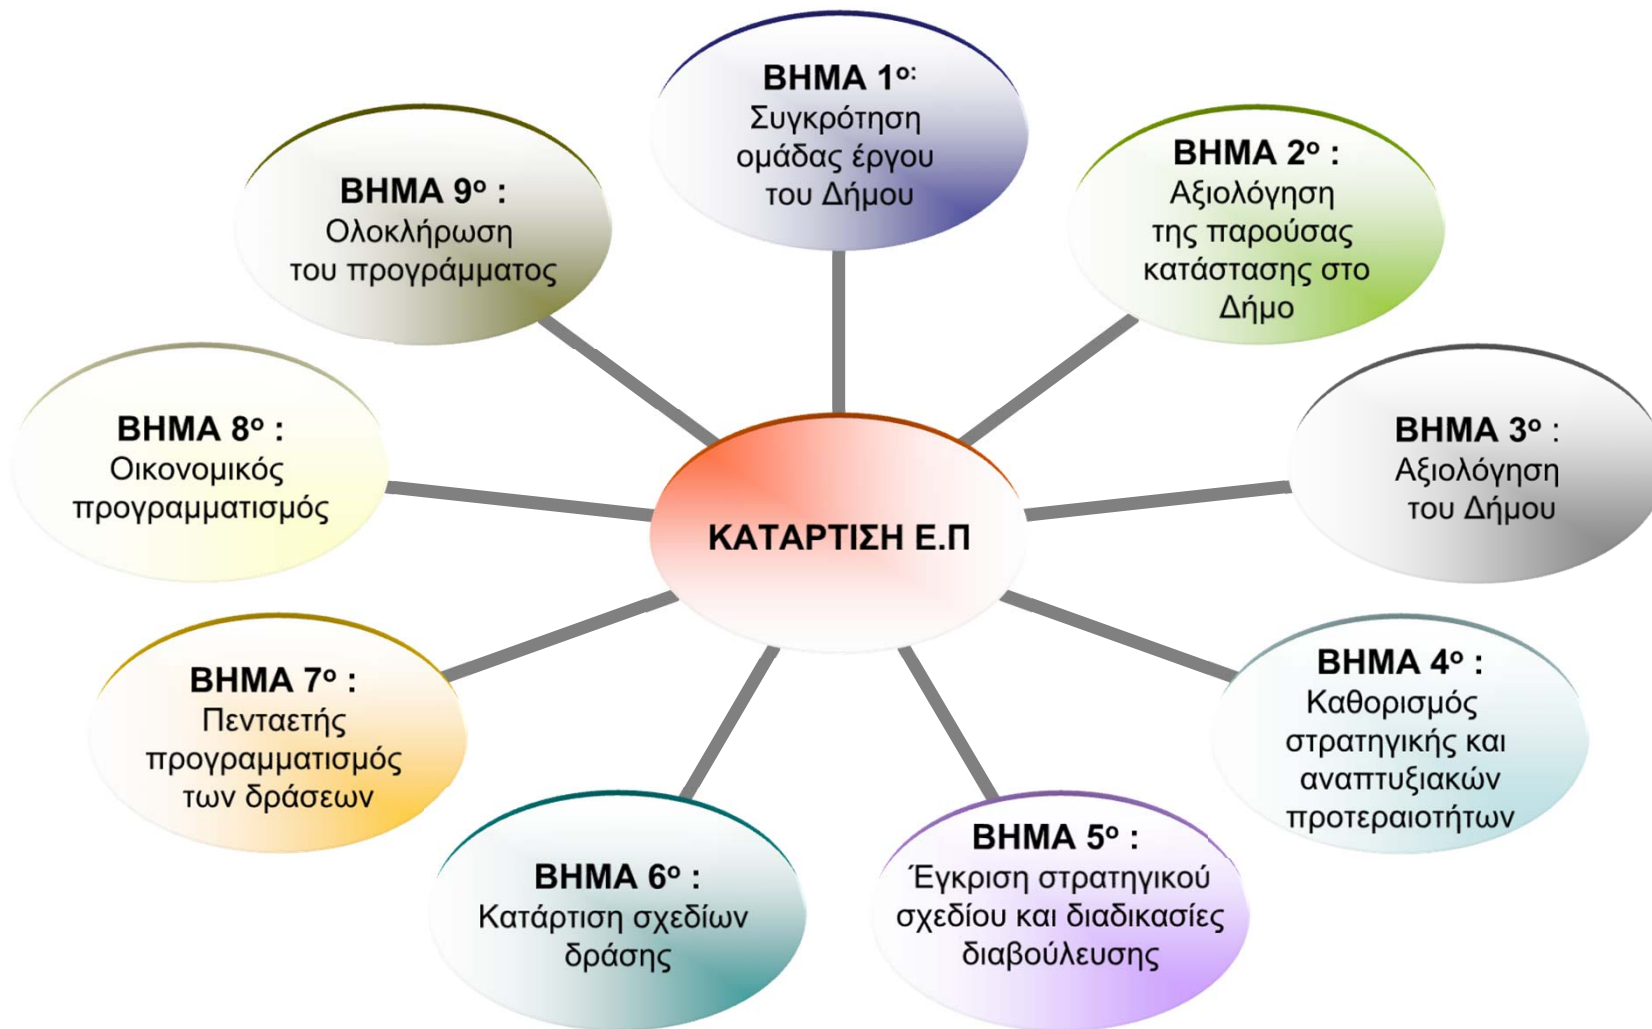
ΚΑΤΑΡΤΙΣΗ Ε.Π

ΒΗΜΑ 1ο: Συγκρότηση ομάδας έργου του Δήμου

ΒΗΜΑ 2ο : Αξιολόγηση της παρούσας κατάστασης στο Δήμο

ΒΗΜΑ 3ο : Αξιολόγηση του Δήμου

ΒΗΜΑ 4ο : Καθορισμός στρατηγικής και αναπτυξιακών προτεραιοτήτων

ΒΗΜΑ 5ο : Έγκριση στρατηγικού σχεδίου και διαδικασίες διαβούλευσης

ΒΗΜΑ 6ο : Κατάρτιση σχεδίων δράσης

ΒΗΜΑ 7ο : Πενταετής προγραμματισμός των δράσεων

ΒΗΜΑ 8ο : Οικονομικός προγραμματισμός

ΒΗΜΑ 9ο : Ολοκλήρωση του προγράμματος